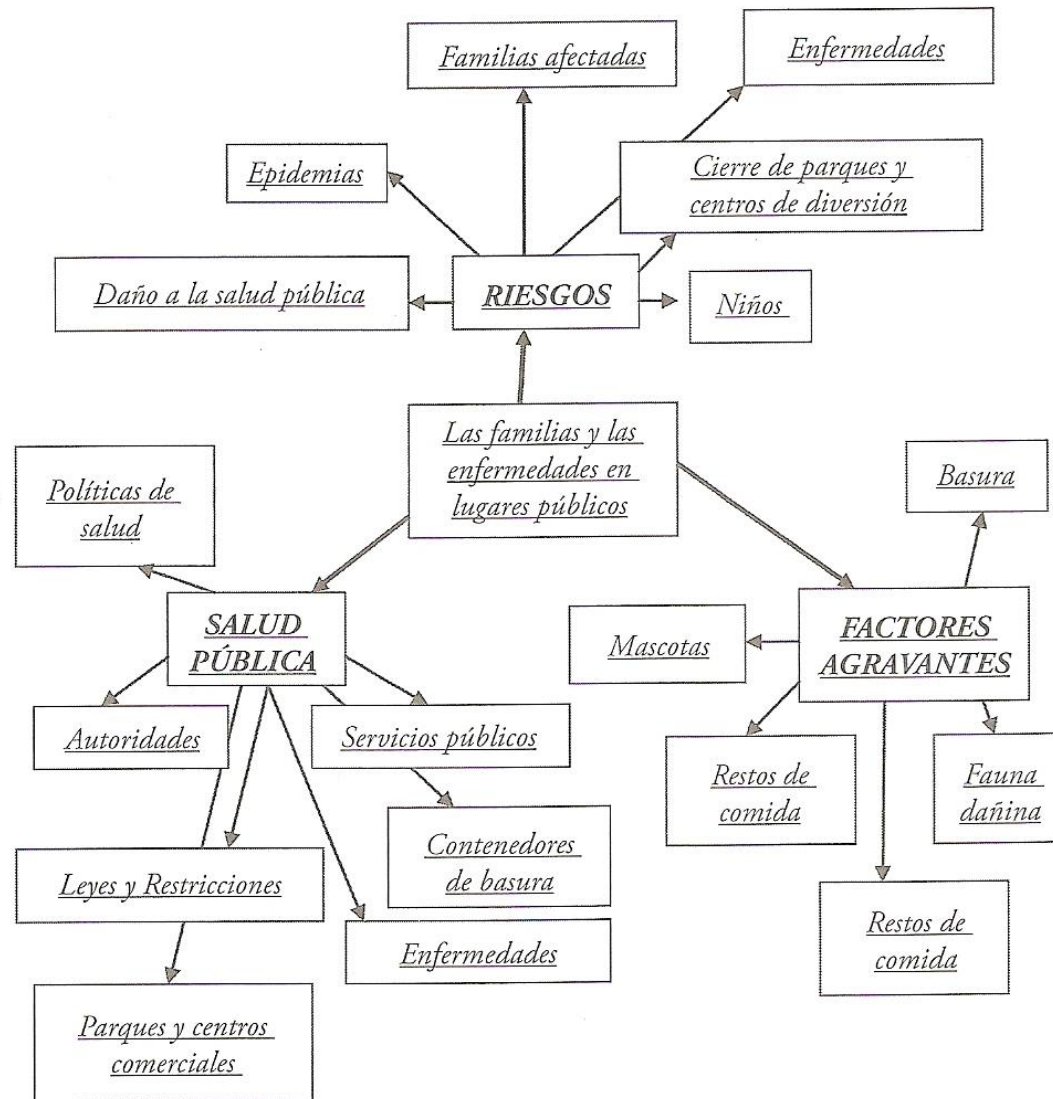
Familias afectadas

Enfermedades

Epidemias

Cierre de parques y centros de diversión

Daño a la salud pública

RIESGOS

Niños

Las familias y las enfermedades en lugares públicos

Políticas de salud

Basura

SALUD PÚBLICA

Mascotas

FACTORES AGRAVANTES

Autoridades

Servicios públicos

Restos de comida

Fauna dañina

Contenedores de basura

Leyes y Restricciones

Enfermedades

Restos de comida

Parques y centros comerciales